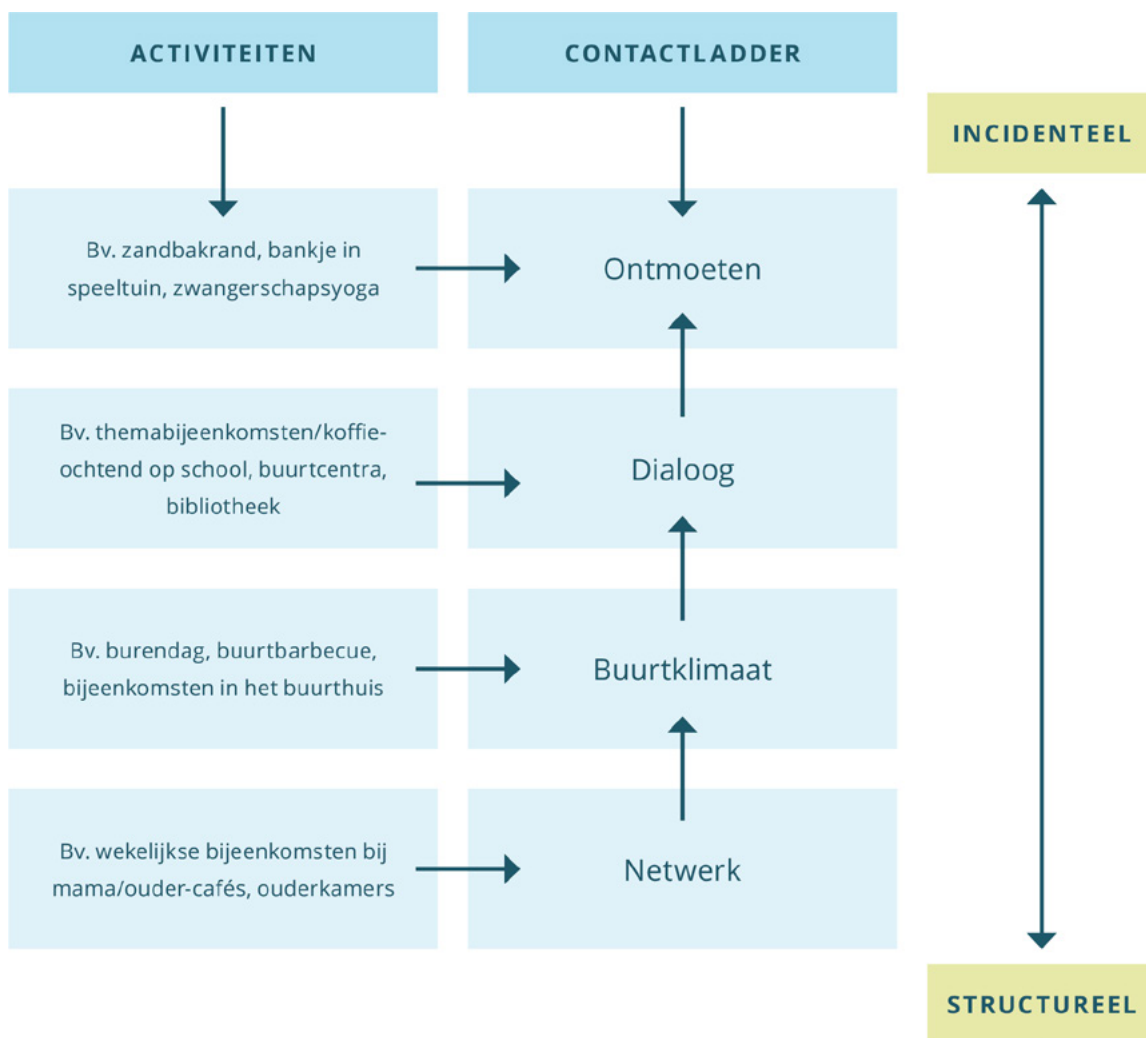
ACTIVITEITEN

CONTACTLADDER

INCIDENTEEL

Bv. zandbakrand, bankje in speeltuin, zwangerschapsyoga

Ontmoeten

Bv. themabijeenkomsten/koffieochtend op school, buurtcentra, bibliotheek

Dialoog

Bv. burendag, buurtbarbecue, bijeenkomsten in het buurthuis

Buurtklimaat

Bv. wekelijkse bijeenkomsten bij mama/ouder-cafés, ouderkamers

Netwerk

STRUCTUREEL